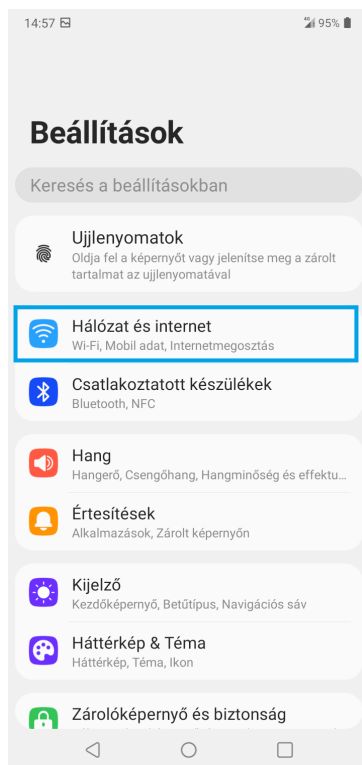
14:57

95%

Beállítások

Keresés a beállításokban

Ujjlenyomatok
Oldja fel a képernyőt vagy jelenítse meg a zárolt tartalmat az ujjlenyomatával

Hálózat és internet
Wi-Fi, Mobil adat, Internetmegosztás

Csatlakoztatott készülékek
Bluetooth, NFC

Hang
Hangerő, Csengőhang, Hangminőség és effektu

Értesítések
Alkalmazások, Zárolt képernyőn

Kijelző
Kezdőképernyő, Betűtípus, Navigációs sáv

Háttérkép & Téma
Háttérkép, Téma, Ikon

Zárolóképernyő és biztonság